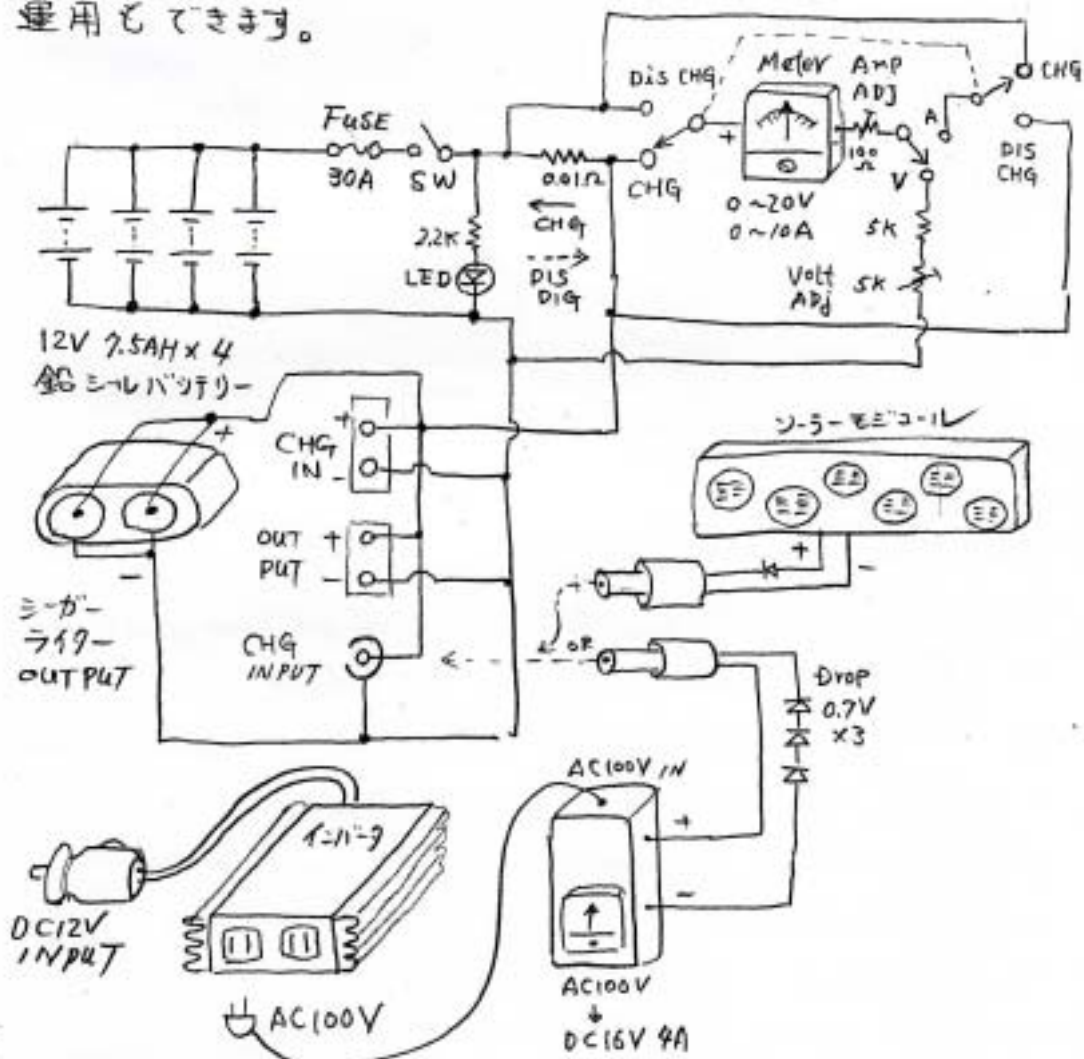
運用もできます。

DIS CHG
Meter
AMP ADJ
CHG
A
DIS CHG
FUSE
30A
SW
0.01Ω
CHG
100 Ω
V
0~20V
0~10A
5K
5K
Volt ADJ
2.2K
LED
CHG
DIS DIG
12V 7.5AH × 4
鉛シールバッテリー
+
CHG IN
+
-
OUT PUT
+
-
ソーラーモジュール
+
-
+
シーガーライターOUTPUT
-
CHG INPUT
OR
Drop 0.7V ×3
AC100V IN
+
-
インバータ
DC12V INPUT
AC100V
AC100V
↓
DC16V 4A